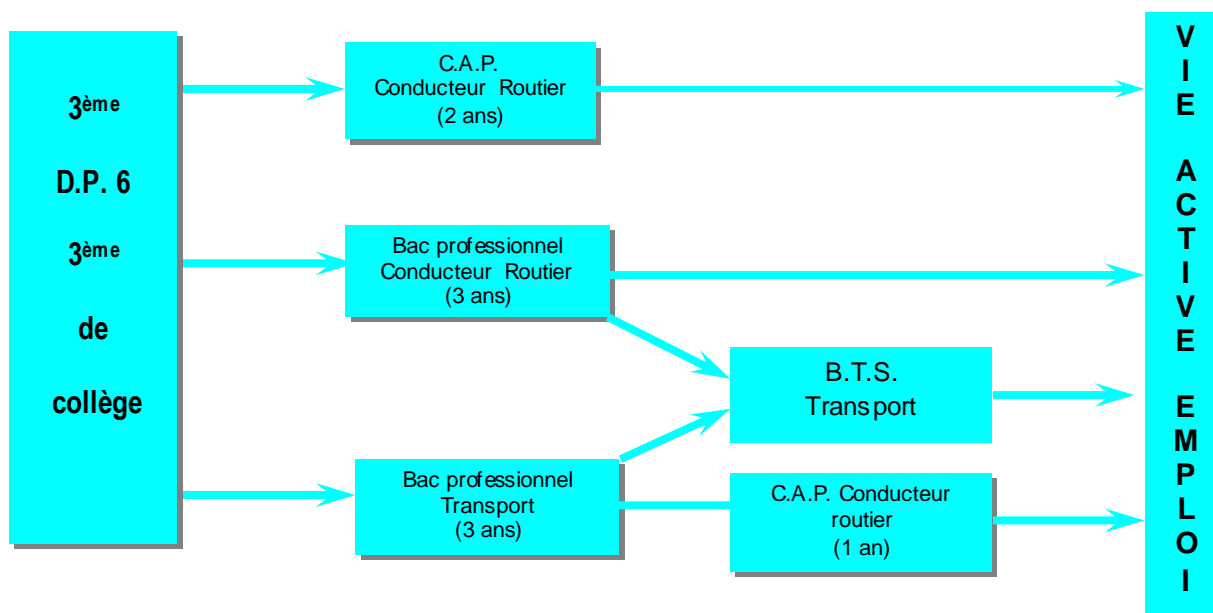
3ème
D.P. 6
3ème
de
collège

C.A.P.
Conducteur Routier
(2 ans)

Bac professionnel
Conducteur Routier
(3 ans)

B.T.S.
Transport

Bac professionnel
Transport
(3 ans)

C.A.P. Conducteur
routier
(1 an)

VIE
ACTIVE
EMPLOI